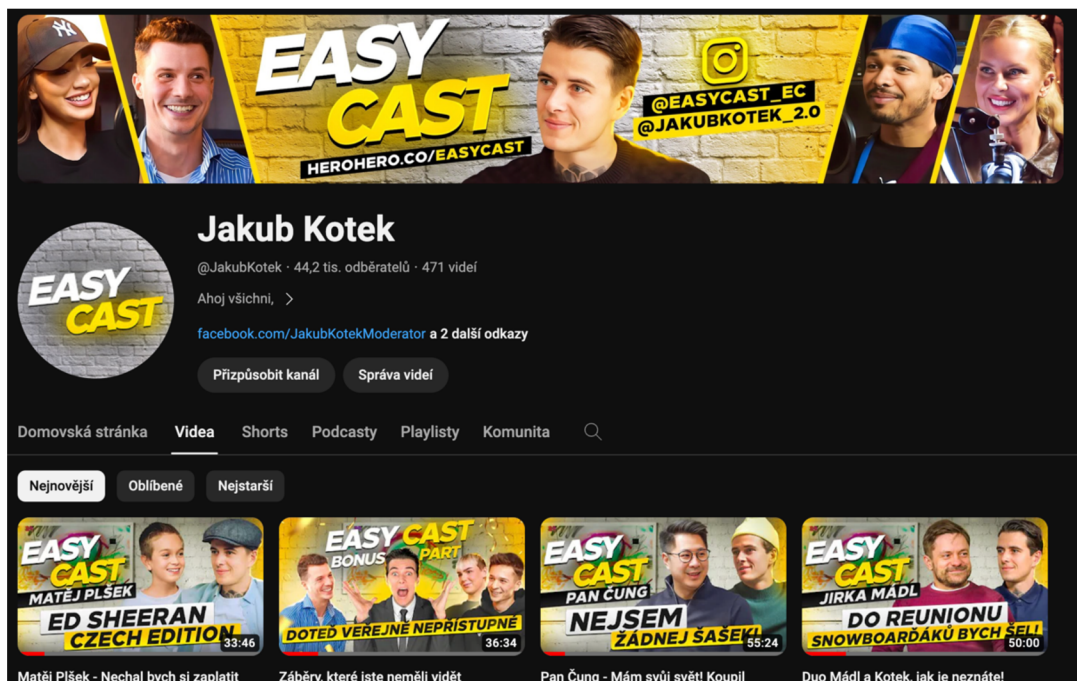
EASY CAST
HEROHERO.CO/EASYCAST
@EASYCAST_EC
@JAKUBKOTEK_2.0

EASY CAST

Jakub Kotek
@JakubKotek · 44,2 tis. odběratelů · 471 videí
Ahoj všichni,
facebook.com/JakubKotekModerator a 2 další odkazy
Přizpůsobit kanál
Správa videí

Domovská stránka
Videa
Shorts
Podcasty
Playlisty
Komunita

Nejnovější
Oblíbené
Nejstarší

EASY CAST
MATĚJ PLŠEK
ED SHEERAN CZECH EDITION
33:46
Matěj Plšek - Nechal bych si zaplatit

EASY CAST BONUS PART
DOTEĎ VEŘEJNĚ NEPŘÍSTUPNÉ
36:34
Záběry, které jste neměli vidět

EASY CAST
PAN ČUNG
NEJSEM ŽÁDNEJ ŠAŠEK
55:24
Pan Čung - Mám svůj svět! Koupil

EASY CAST
JIRKA MÁDL
DO REUNIONU SNOWBOARĎÁKŮ BYCH ŠEL!
50:00
Duo Mádl a Kotek, jak je neznáte!